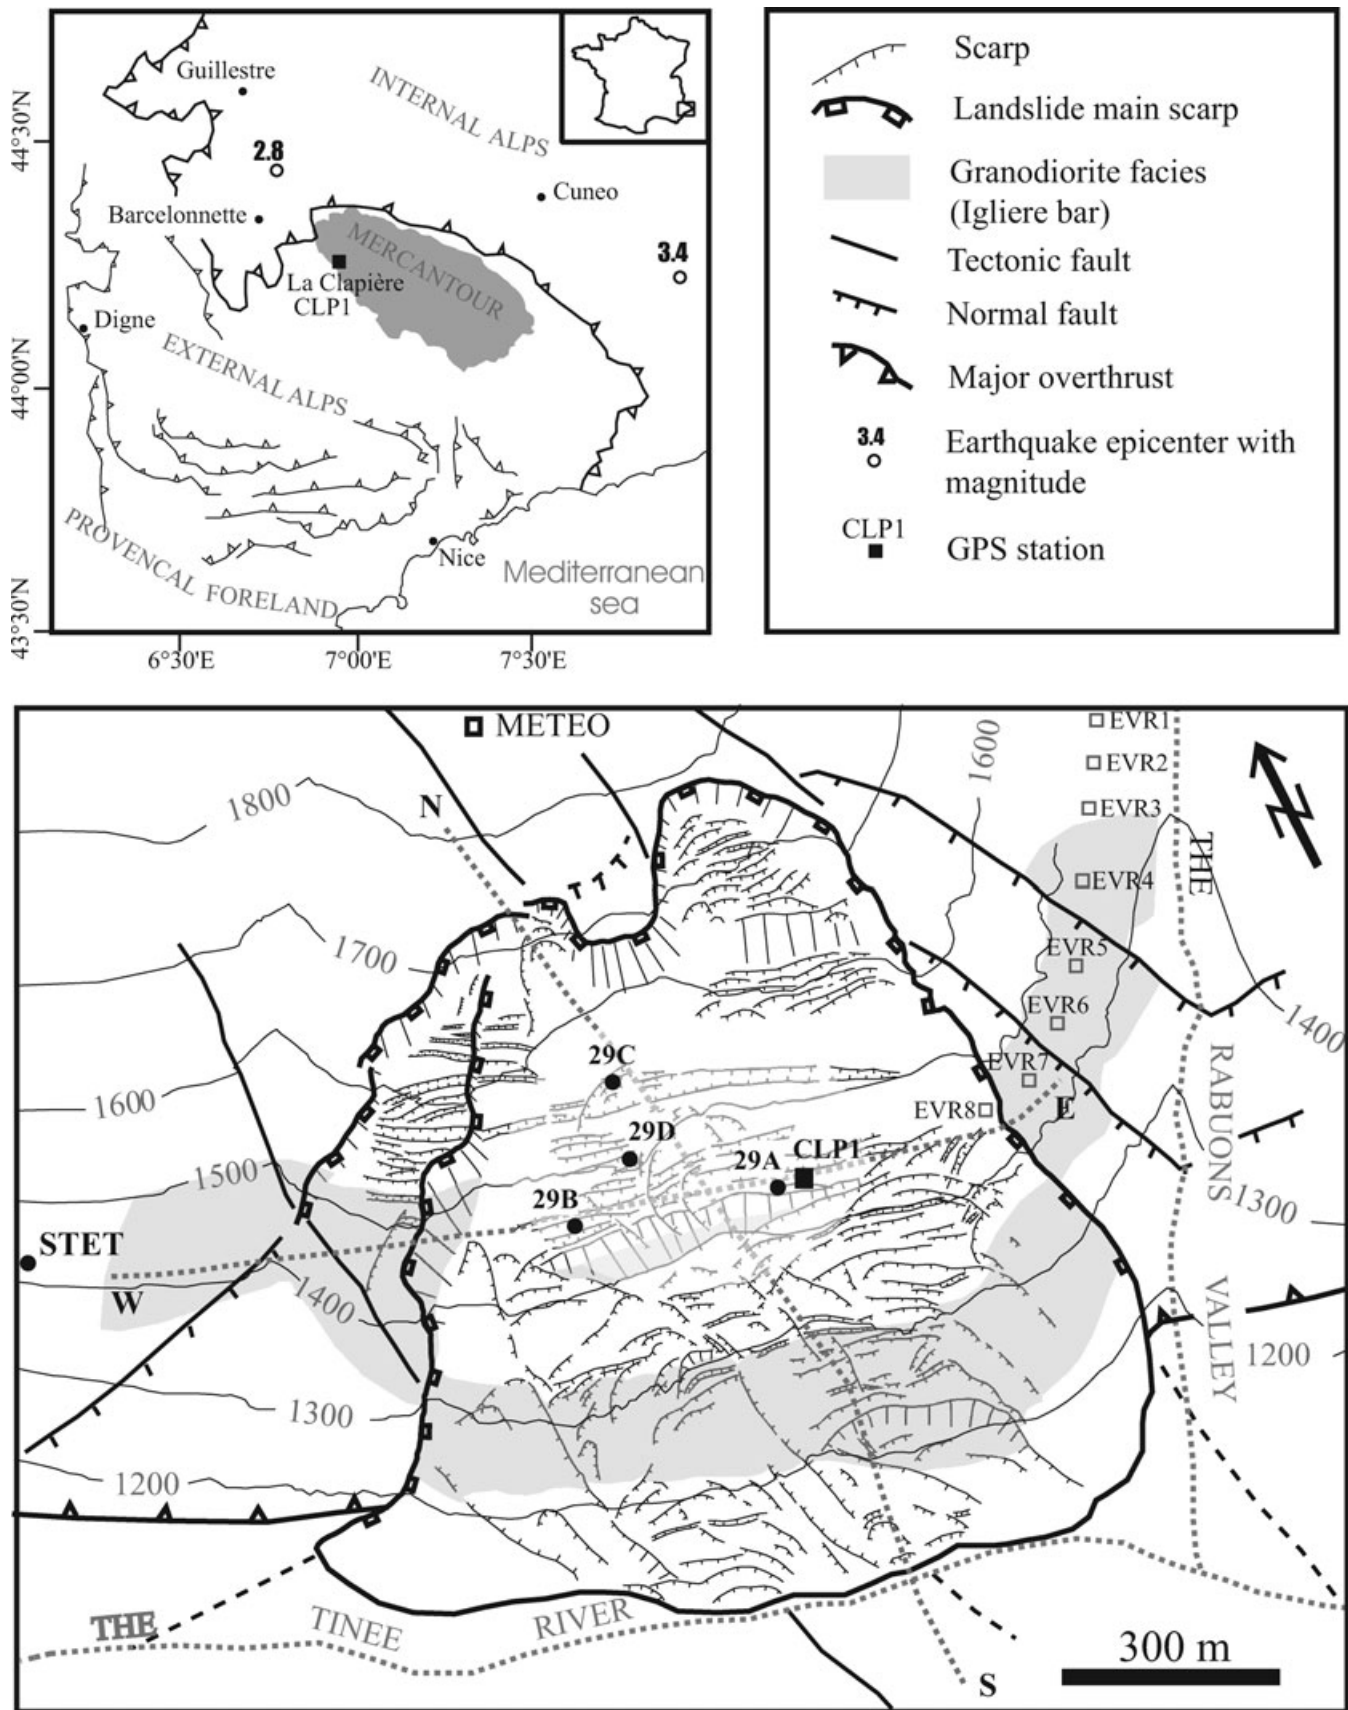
Guillestre
INTERNAL ALPS
44°30'N
2.8
Cuneo
Barcelonnette
MERCANTOUR
3.4
La Clapière
CLP1
Digne
EXTERNAL ALPS
44°00'N
PROVENCAL FORELAND
Nice
Mediterranean sea
43°30'N
6°30'E
7°00'E
7°30'E

Scarp
Landslide main scarp
Granodiorite facies (Igliere bar)
Tectonic fault
Normal fault
Major overthrust
3.4
Earthquake epicenter with magnitude
CLP1
GPS station

METEO
EVR1
EVR2
EVR3
EVR4
EVR5
EVR6
EVR7
EVR8
1600
1800
N
1700
1600
1500
1400
1300
1200
29C
29D
29A
CLP1
29B
STET
W
E
THE
RABUONS
VALLEY
1400
1300
1200
THE
TINEE
RIVER
S
300 m